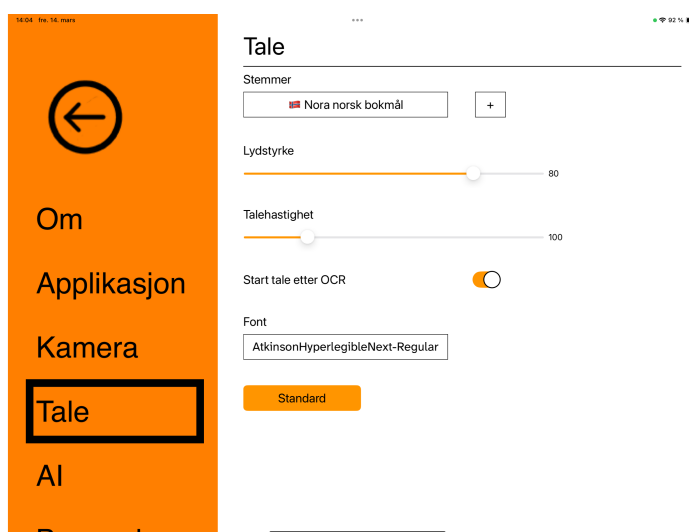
14:04 fre. 14. mars

92 %

Om

Applikasjon

Kamera

Tale

AI

Tale

Stemmer

Nora norsk bokmål

+

Lydstyrke

80

Talehastighet

100

Start tale etter OCR

Font

AtkinsonHyperlegibleNext-Regular

Standard